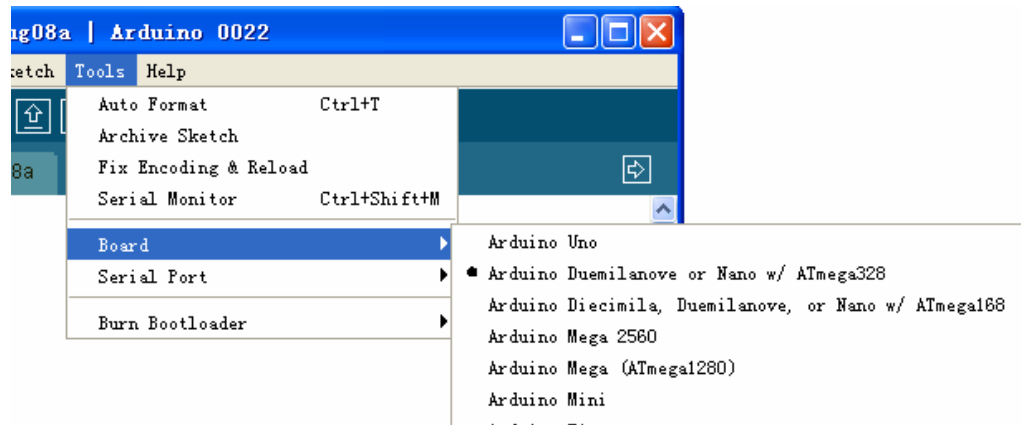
ng08a | Arduino 0022

ketch Tools Help

Auto Format Ctrl+T
Archive Sketch
Fix Encoding & Reload
Serial Monitor Ctrl+Shift+M

Board
Serial Port

Burn Bootloader

8a

Arduino Uno
Arduino Duemilanove or Nano w/ ATmega328
Arduino Diecimila, Duemilanove, or Nano w/ ATmega168
Arduino Mega 2560
Arduino Mega (ATmega1280)
Arduino Mini
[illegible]